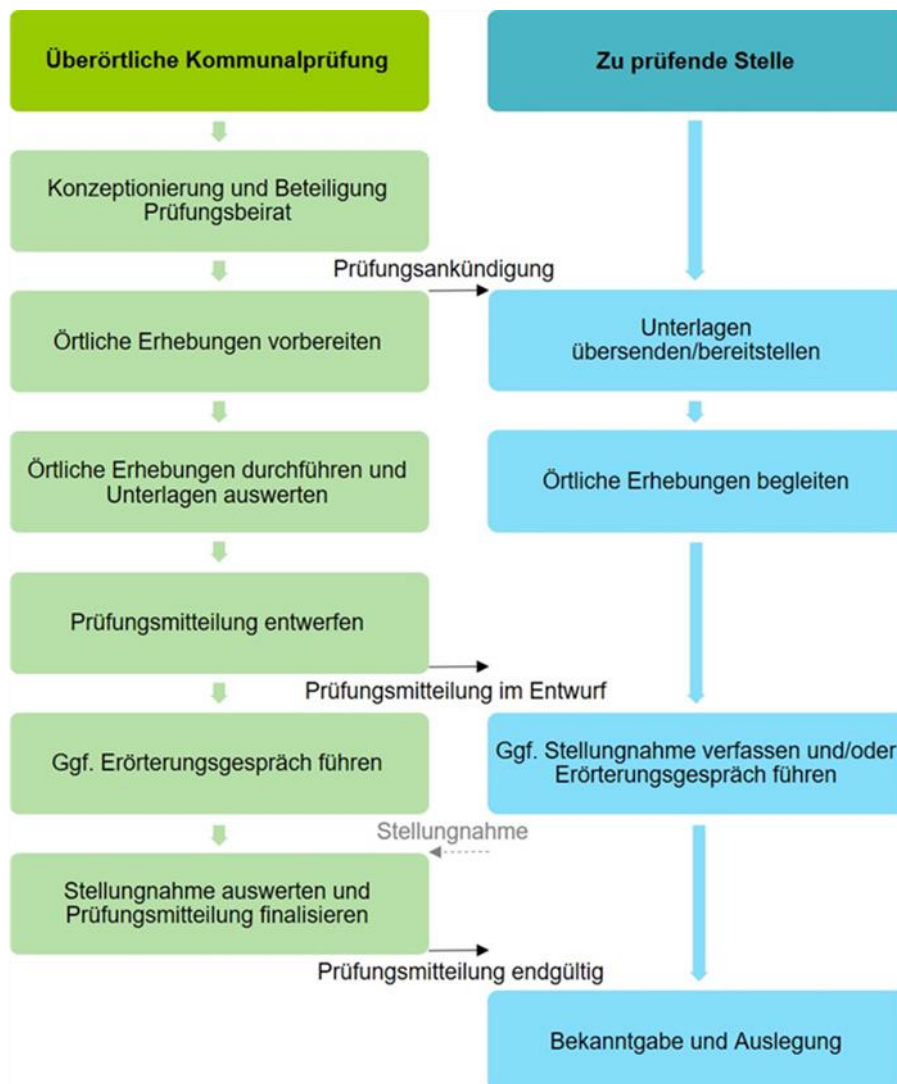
Überörtliche Kommunalprüfung

Zu prüfende Stelle

Konzeptionierung und Beteiligung Prüfungsbeirat

Prüfungsankündigung

Örtliche Erhebungen vorbereiten

Unterlagen übersenden/bereitstellen

Örtliche Erhebungen durchführen und Unterlagen auswerten

Örtliche Erhebungen begleiten

Prüfungsmitteilung entwerfen

Prüfungsmitteilung im Entwurf

Ggf. Erörterungsgespräch führen

Ggf. Stellungnahme verfassen und/oder Erörterungsgespräch führen

Stellungnahme

Stellungnahme auswerten und Prüfungsmitteilung finalisieren

Prüfungsmitteilung endgültig

Bekanntgabe und Auslegung